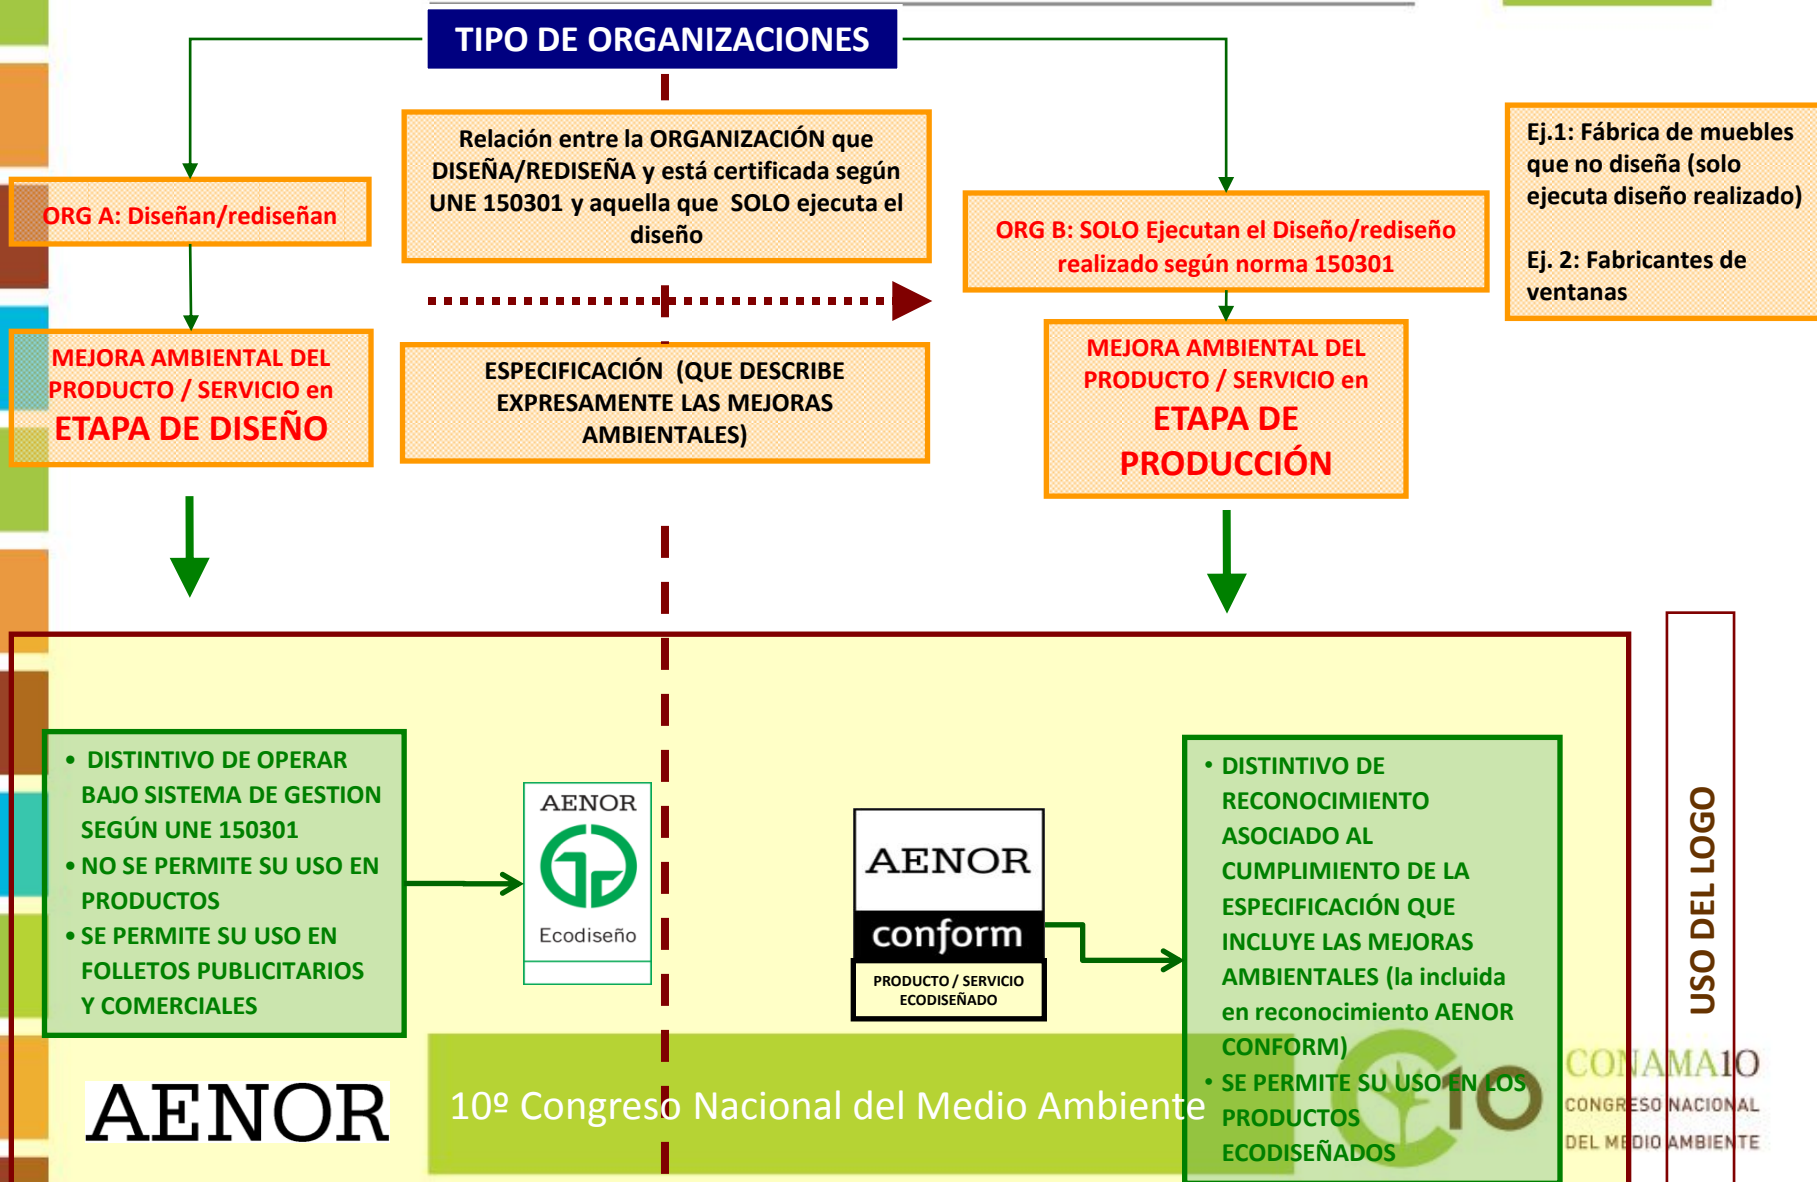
TIPO DE ORGANIZACIONES

ORG A: Diseñan/rediseñan

Relación entre la ORGANIZACIÓN que DISEÑA/REDISEÑA y está certificada según UNE 150301 y aquella que SOLO ejecuta el diseño

ORG B: SOLO Ejecutan el Diseño/rediseño realizado según norma 150301

Ej.1: Fábrica de muebles que no diseña (solo ejecuta diseño realizado)

Ej. 2: Fabricantes de ventanas

MEJORA AMBIENTAL DEL PRODUCTO / SERVICIO en ETAPA DE DISEÑO

ESPECIFICACIÓN (QUE DESCRIBE EXPRESAMENTE LAS MEJORAS AMBIENTALES)

MEJORA AMBIENTAL DEL PRODUCTO / SERVICIO en ETAPA DE PRODUCCIÓN

• DISTINTIVO DE OPERAR BAJO SISTEMA DE GESTION SEGÚN UNE 150301
• NO SE PERMITE SU USO EN PRODUCTOS
• SE PERMITE SU USO EN FOLLETOS PUBLICITARIOS Y COMERCIALES

AENOR
Ecodiseño

AENOR
conform
PRODUCTO / SERVICIO ECODISEÑADO

• DISTINTIVO DE RECONOCIMIENTO ASOCIADO AL CUMPLIMIENTO DE LA ESPECIFICACIÓN QUE INCLUYE LAS MEJORAS AMBIENTALES (la incluida en reconocimiento AENOR CONFORM)
• SE PERMITE SU USO EN LOS PRODUCTOS ECODISEÑADOS

USO DEL LOGO

AENOR

10º Congreso Nacional del Medio Ambiente

C10

CONAMA10
CONGRESO NACIONAL
DEL MEDIO AMBIENTE